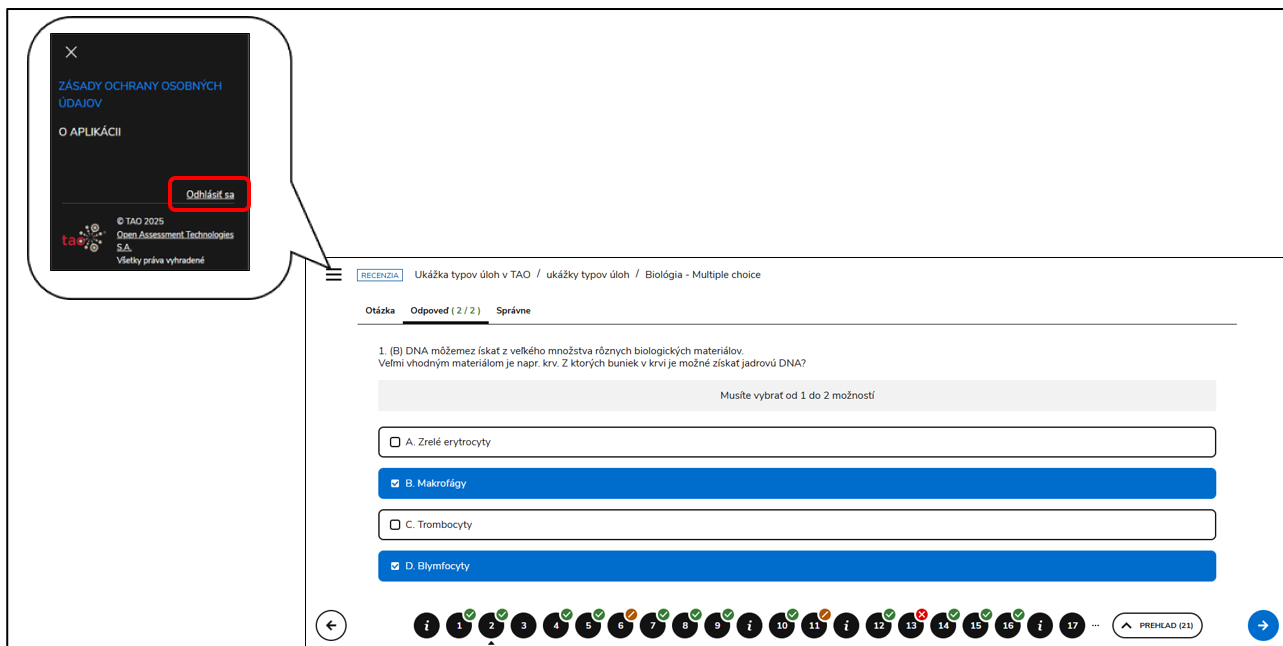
ZÁSADY OCHRANY OSOBNÝCH ÚDAJOV

O APLIKÁCII

Odhlásiť sa

© TAO 2025
Open Assessment Technologies S.A.
Všetky práva vyhradené

tao

RECENZIA Ukážka typov úloh v TAO / ukážky typov úloh / Biológia - Multiple choice

Otázka Odpoveď ( 2 / 2 ) Správne

1. (B) DNA môžemez ískať z veľkého množstva rôznych biologických materiálov.
Veľmi vhodným materiálom je napr. krv. Z ktorých buniek v krvi je možné získať jadrovú DNA?

Musíte vybrať od 1 do 2 možností

A. Zrelé erytrocyty

B. Makrofágy

C. Trombocyty

D. Blymfocyty

i 1 2 3 4 5 6 7 8 9 i 10 11 i 12 13 14 15 16 i 17 ··· PREHĽAD (21)